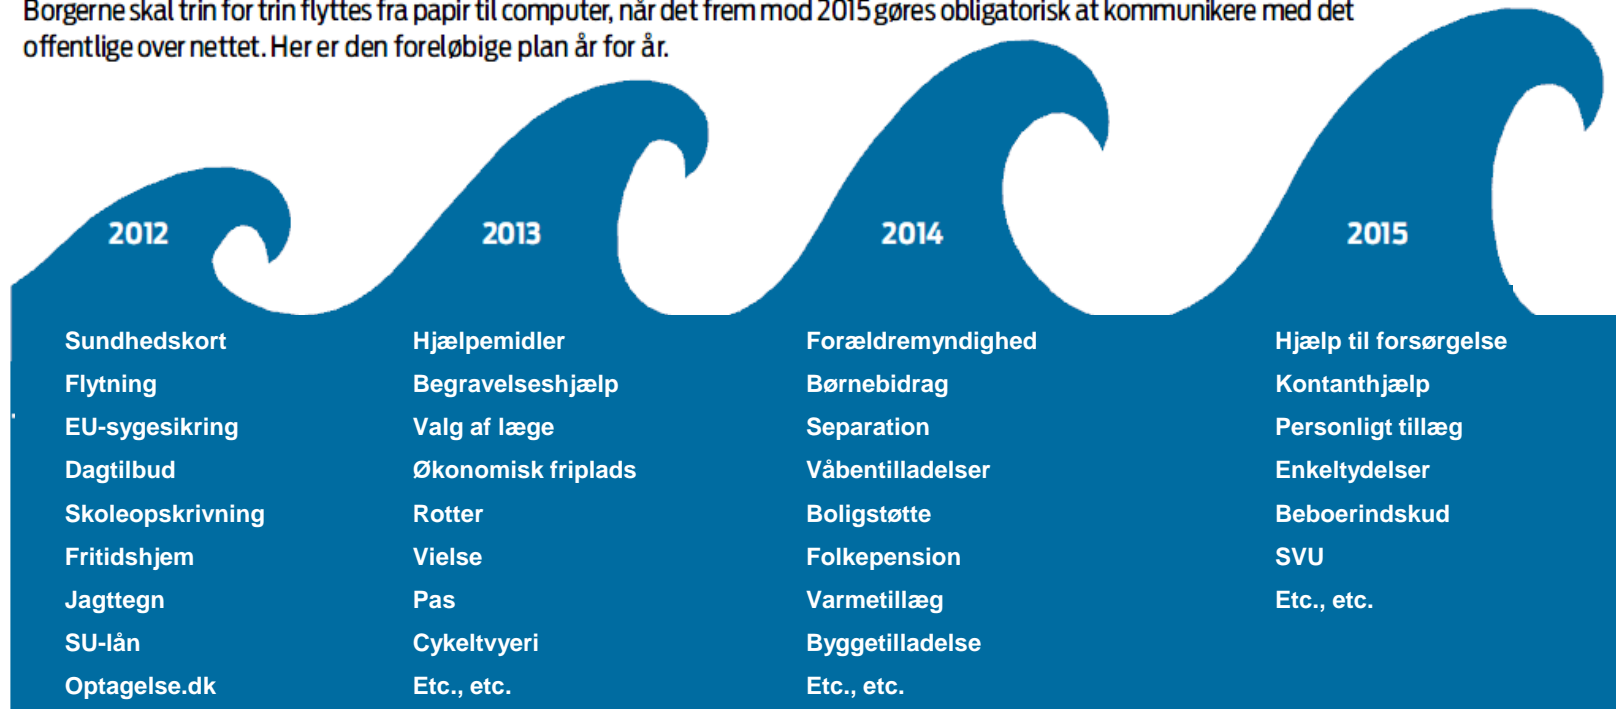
Borgerne skal trin for trin flyttes fra papir til computer, når det frem mod 2015 gøres obligatorisk at kommunikere med det offentlige over nettet. Her er den foreløbige plan år for år.

2012

Sundhedskort
Flytning
EU-sygesikring
Dagtilbud
Skoleopskrivning
Fritidshjem
Jagttegn
SU-lån
Optagelse.dk

2013

Hjælpemidler
Begravelseshjælp
Valg af læge
Økonomisk friplads
Rotter
Vielse
Pas
Cykeltvyeri
Etc., etc.

2014

Forældremyndighed
Børnebidrag
Separation
Våbentilladelser
Boligstøtte
Folkepension
Varmetillæg
Byggetilladelse
Etc., etc.

2015

Hjælp til forsørgelse
Kontanthjælp
Personligt tillæg
Enkeltydelser
Beboerindskud
SVU
Etc., etc.